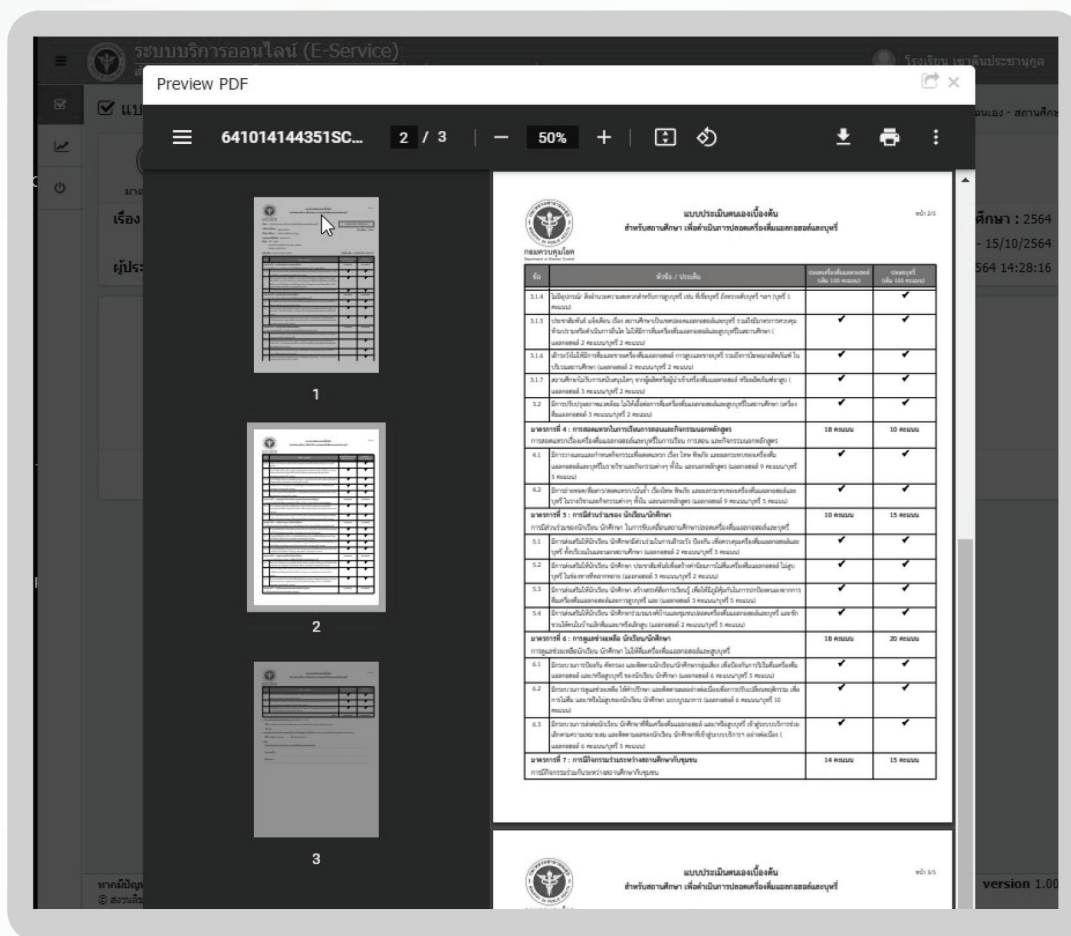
ระบบบริการออนไลน์ (E-Service)

โรงเรียน เซนต์ประชานุกูล

Preview PDF

641014144351SC... 2 / 3 — 50% +

เรื่อง

ศึกษา : 2564

- 15/10/2564

ผู้ประ

564 14:28:16

1

2

3

แบบประเมินตนเองเบื้องต้น

สำหรับสถานศึกษา เพื่อดำเนินการปลอดเครื่องดื่มแอลกอฮอล์และบุหรี่

หน้า 2/3

กองควบคุมโรค

| ข้อ | หัวข้อ / ประเด็น | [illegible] | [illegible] |
|---|---|---|---|
| 3.1.4 | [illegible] | | ✔ |
| 3.1.5 | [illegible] | ✔ | ✔ |
| 3.1.6 | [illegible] | ✔ | ✔ |
| 3.1.7 | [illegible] | ✔ | ✔ |
| 3.2 | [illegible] | ✔ | ✔ |
| มาตรการที่ 4 : การสอดแทรกในการเรียนการสอนและกิจกรรมนอกหลักสูตร | | 18 คะแนน | 10 คะแนน |
| 4.1 | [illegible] | ✔ | ✔ |
| 4.2 | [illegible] | ✔ | ✔ |
| มาตรการที่ 5 : การมีส่วนร่วมของ นักเรียน/นักศึกษา | | 10 คะแนน | 15 คะแนน |
| 5.1 | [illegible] | ✔ | ✔ |
| 5.2 | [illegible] | ✔ | ✔ |
| 5.3 | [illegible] | ✔ | ✔ |
| 5.4 | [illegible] | ✔ | ✔ |
| มาตรการที่ 6 : การดูแลช่วยเหลือ นักเรียน/นักศึกษา | | 18 คะแนน | 20 คะแนน |
| 6.1 | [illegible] | ✔ | ✔ |
| 6.2 | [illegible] | ✔ | ✔ |
| 6.3 | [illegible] | ✔ | ✔ |
| มาตรการที่ 7 : การมีกิจกรรมร่วมระหว่างสถานศึกษากับชุมชน | | 14 คะแนน | 15 คะแนน |

แบบประเมินตนเองเบื้องต้น

สำหรับสถานศึกษา เพื่อดำเนินการปลอดเครื่องดื่มแอลกอฮอล์และบุหรี่

หน้า 3/3

version 1.00